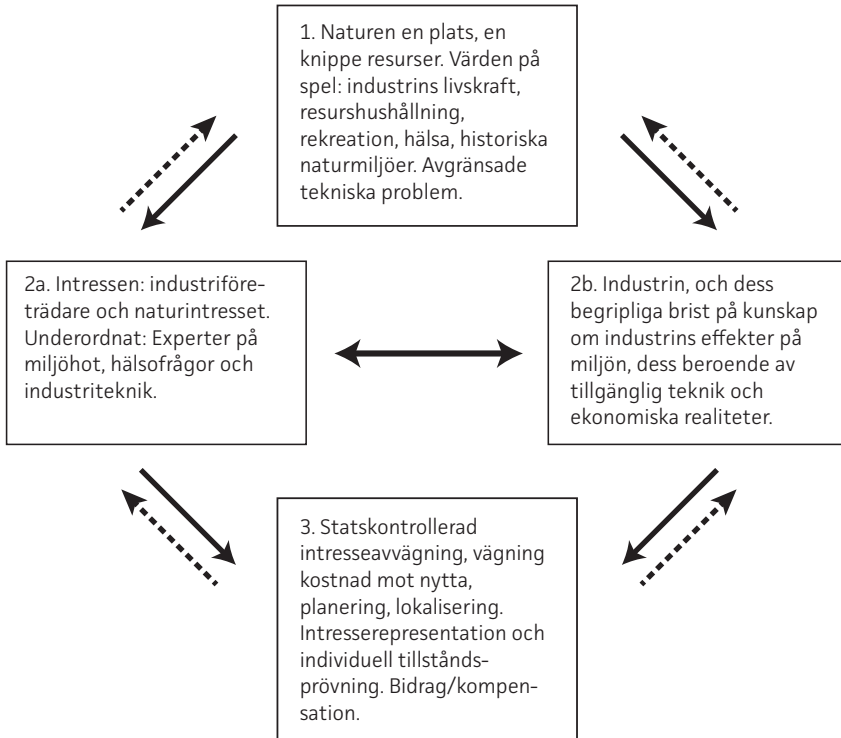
1. Naturen en plats, en knippe resurser. Värden på spel: industrins livskraft, resurshushållning, rekreation, hälsa, historiska naturmiljöer. Avgränsade tekniska problem.

2a. Intressen: industriföreträdare och naturintresset. Underordnat: Experter på miljöhot, hälsofrågor och industriteknik.

2b. Industrin, och dess begripliga brist på kunskap om industrins effekter på miljön, dess beroende av tillgänglig teknik och ekonomiska realiteter.

3. Statskontrollerad intresseavvägning, vägning kostnad mot nytta, planering, lokalisering. Intresserepresentation och individuell tillståndsprövning. Bidrag/kompensation.